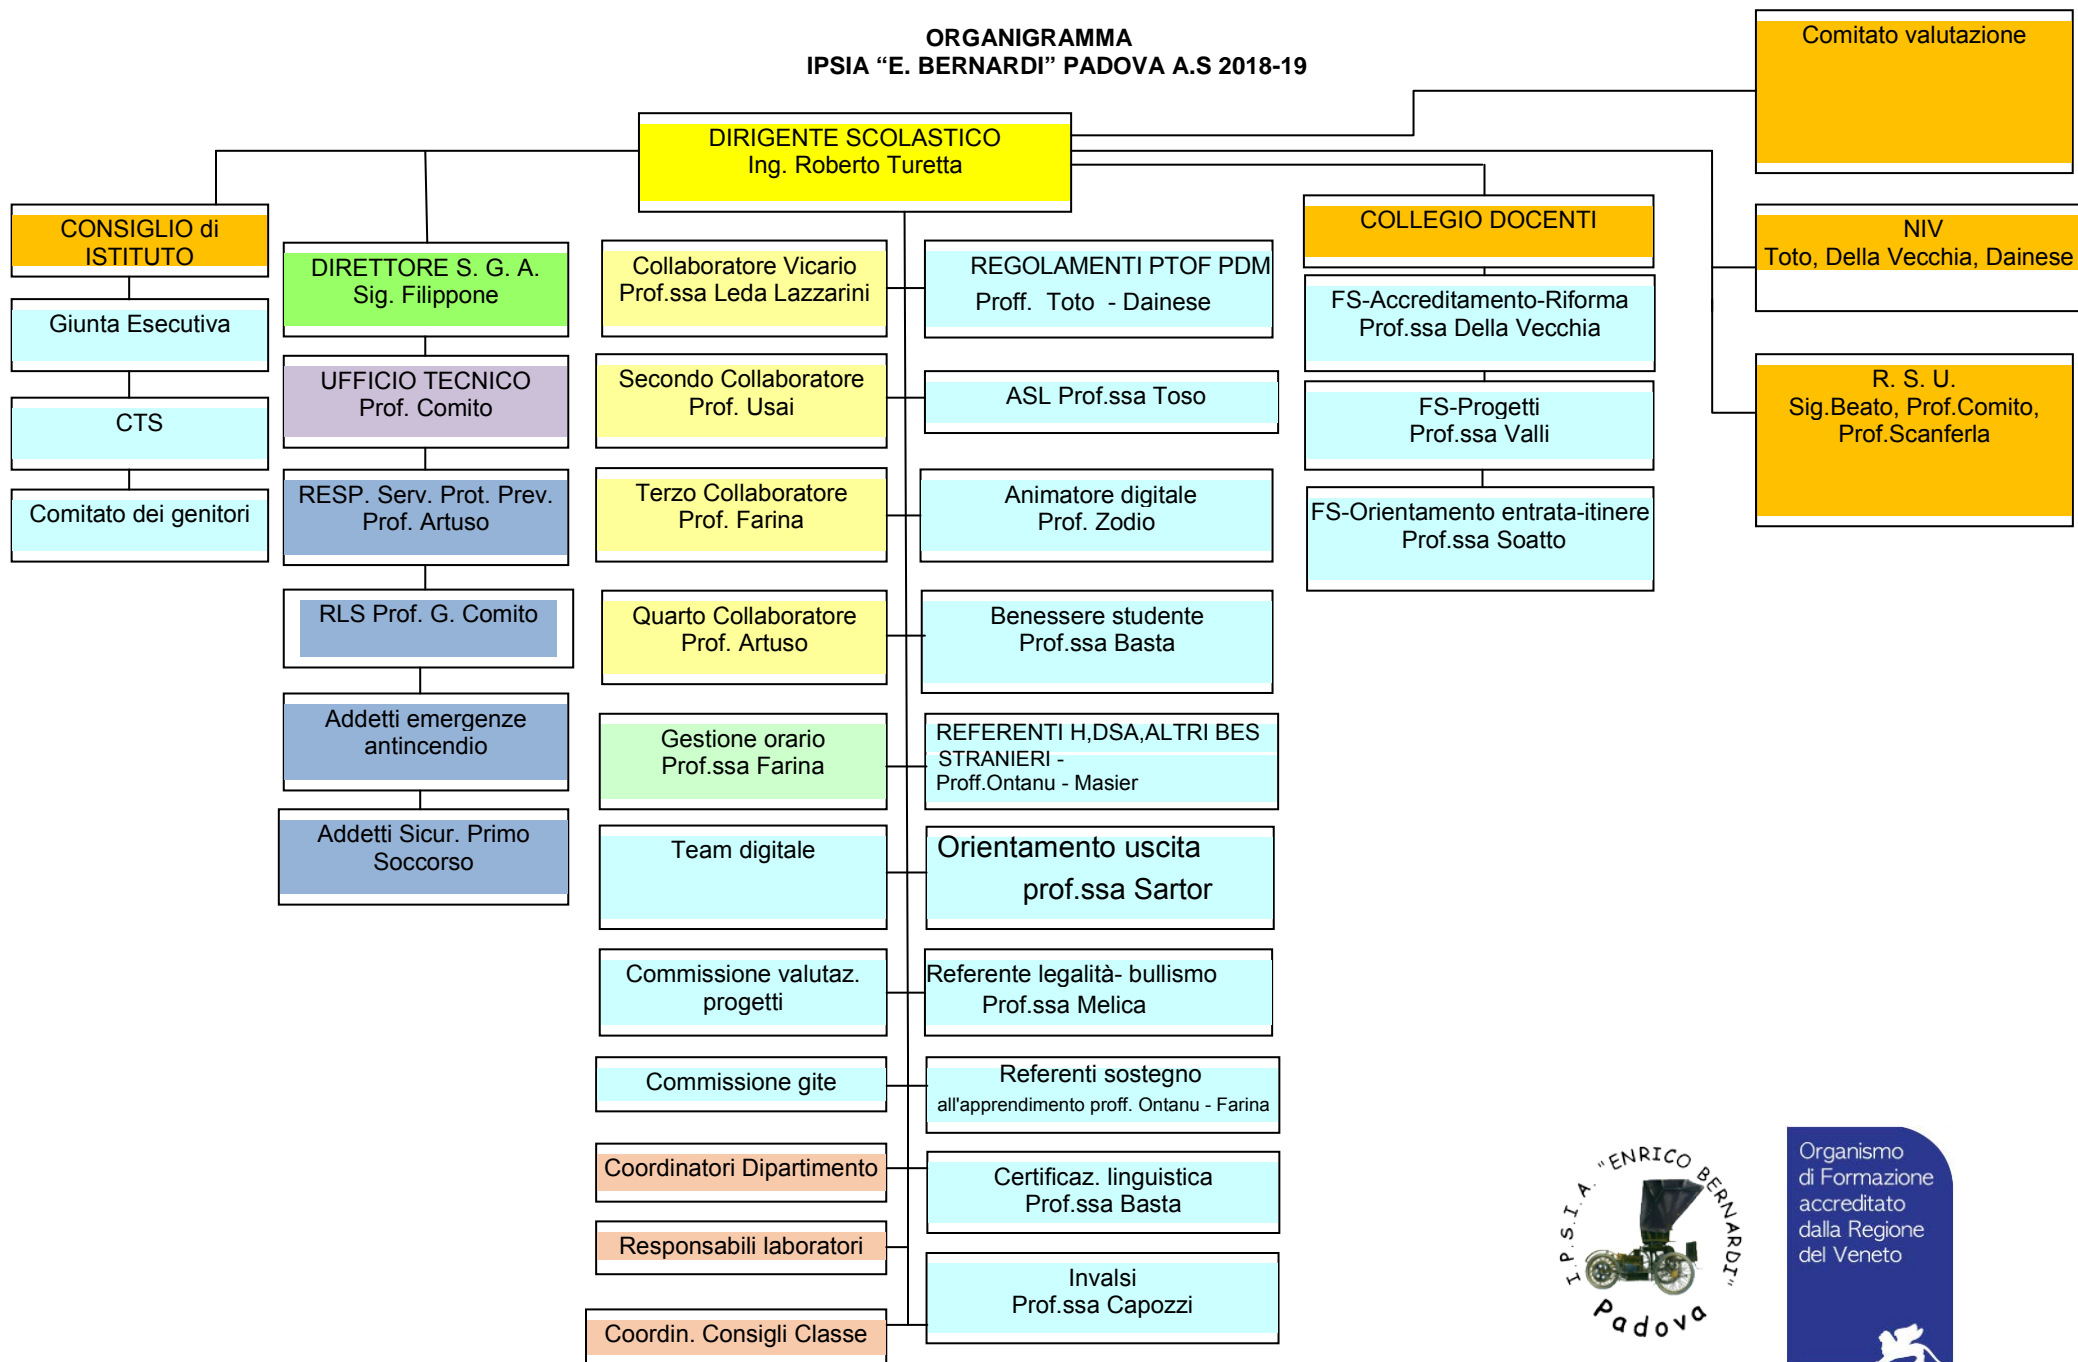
ORGANIGRAMMA
IPSIA “E. BERNARDI” PADOVA A.S 2018-19

Comitato valutazione

DIRIGENTE SCOLASTICO
Ing. Roberto Turetta

CONSIGLIO di ISTITUTO

Giunta Esecutiva

CTS

Comitato dei genitori

DIRETTORE S. G. A.
Sig. Filippone

UFFICIO TECNICO
Prof. Comito

RESP. Serv. Prot. Prev.
Prof. Artuso

RLS Prof. G. Comito

Addetti emergenze antincendio

Addetti Sicur. Primo Soccorso

Collaboratore Vicario
Prof.ssa Leda Lazzarini

Secondo Collaboratore
Prof. Usai

Terzo Collaboratore
Prof. Farina

Quarto Collaboratore
Prof. Artuso

Gestione orario
Prof.ssa Farina

Team digitale

Commissione valutaz. progetti

Commissione gite

Coordinatori Dipartimento

Responsabili laboratori

Coordin. Consigli Classe

REGOLAMENTI PTOF PDM
Proff. Toto - Dainese

ASL Prof.ssa Toso

Animatore digitale
Prof. Zodio

Benessere studente
Prof.ssa Basta

REFERENTI H,DSA,ALTRI BES
STRANIERI -
Proff.Ontanu - Masier

Orientamento uscita
prof.ssa Sartor

Referente legalità- bullismo
Prof.ssa Melica

Referenti sostegno
all'apprendimento proff. Ontanu - Farina

Certificaz. linguistica
Prof.ssa Basta

Invalsi
Prof.ssa Capozzi

COLLEGIO DOCENTI

FS-Accreditamento-Riforma
Prof.ssa Della Vecchia

FS-Progetti
Prof.ssa Valli

FS-Orientamento entrata-itinere
Prof.ssa Soatto

NIV
Toto, Della Vecchia, Dainese

R. S. U.
Sig.Beato, Prof.Comito, Prof.Scanferla

I.P.S.I.A. "ENRICO BERNARDI" Padova

Organismo di Formazione accreditato dalla Regione del Veneto